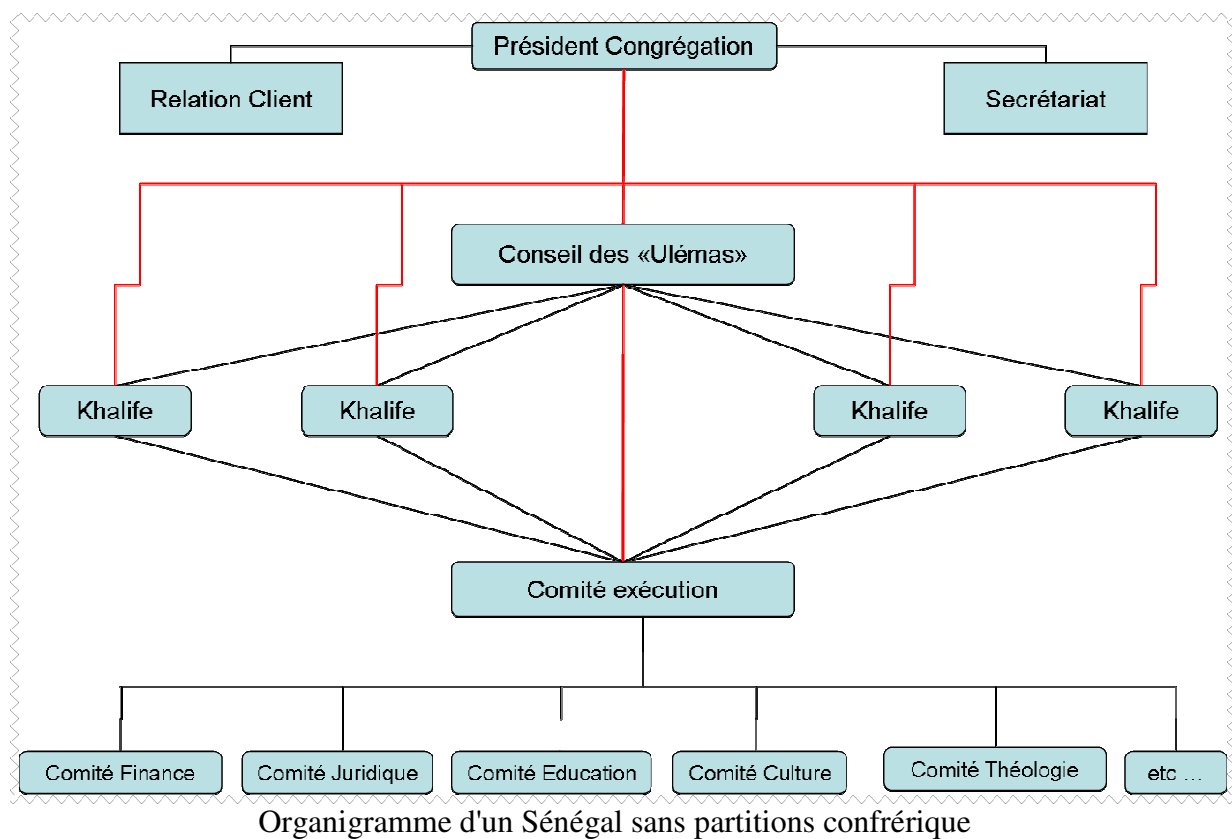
Président Congrégation

Relation Client

Secrétariat

Conseil des «Ulémas»

Khalife

Khalife

Khalife

Khalife

Comité exécution

Comité Finance

Comité Juridique

Comité Education

Comité Culture

Comité Théologie

etc …

Organigramme d'un Sénégal sans partitions confrérique